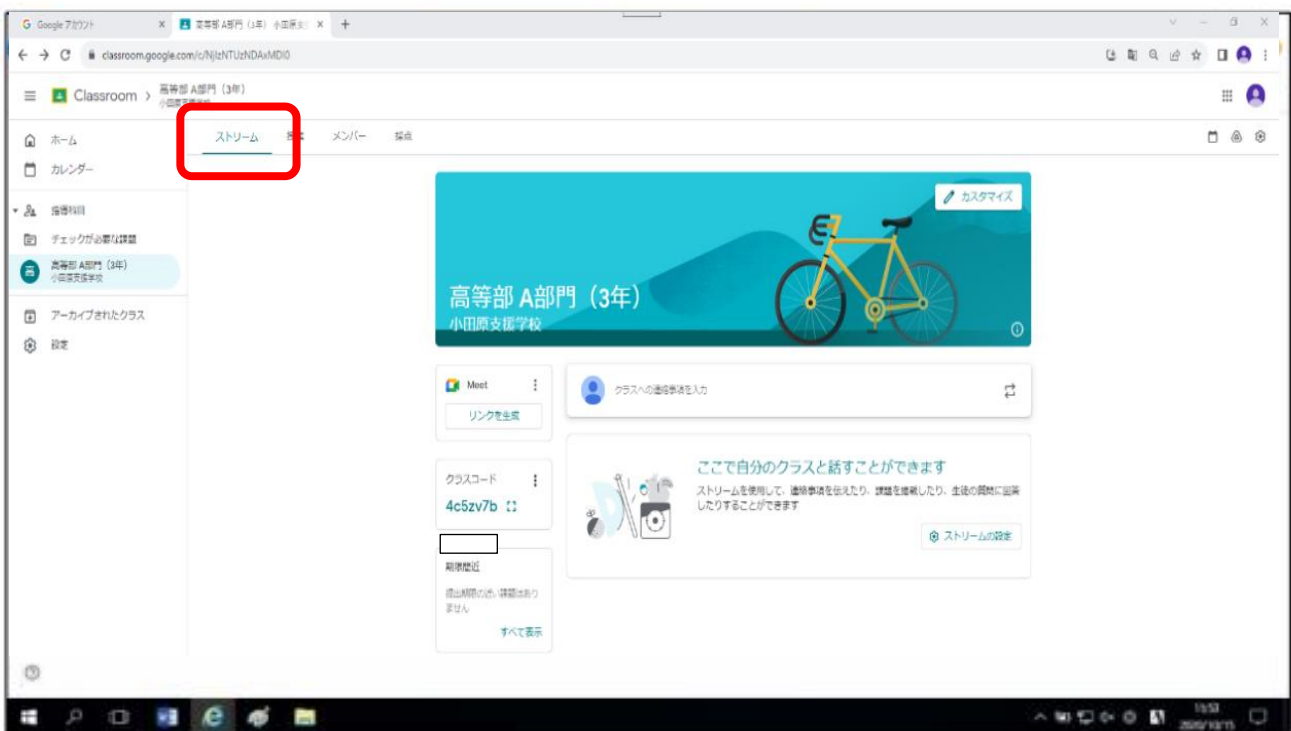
G Google アカウント ×
高等部 A部門（3年） 小田原支 ×
+

classroom.google.com/c/NjIzNTUzNDAxMDI0

Classroom > 高等部 A部門（3年）
小田原支援学校

ストリーム
授業
メンバー
採点

ホーム
カレンダー
指導科目
チェックが必要な課題
高等部 A部門（3年）
小田原支援学校
アーカイブされたクラス
設定

カスタマイズ

高等部 A部門（3年）
小田原支援学校

Meet
リンクを生成

クラスへの連絡事項を入力

クラスコード
4c5zv7b

期限間近
提出期限の近い課題はありません
すべて表示

ここで自分のクラスと話すことができます
ストリームを使用して、連絡事項を伝えたり、課題を投稿したり、生徒の質問に回答したりすることができます

ストリームの設定

11:53
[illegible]